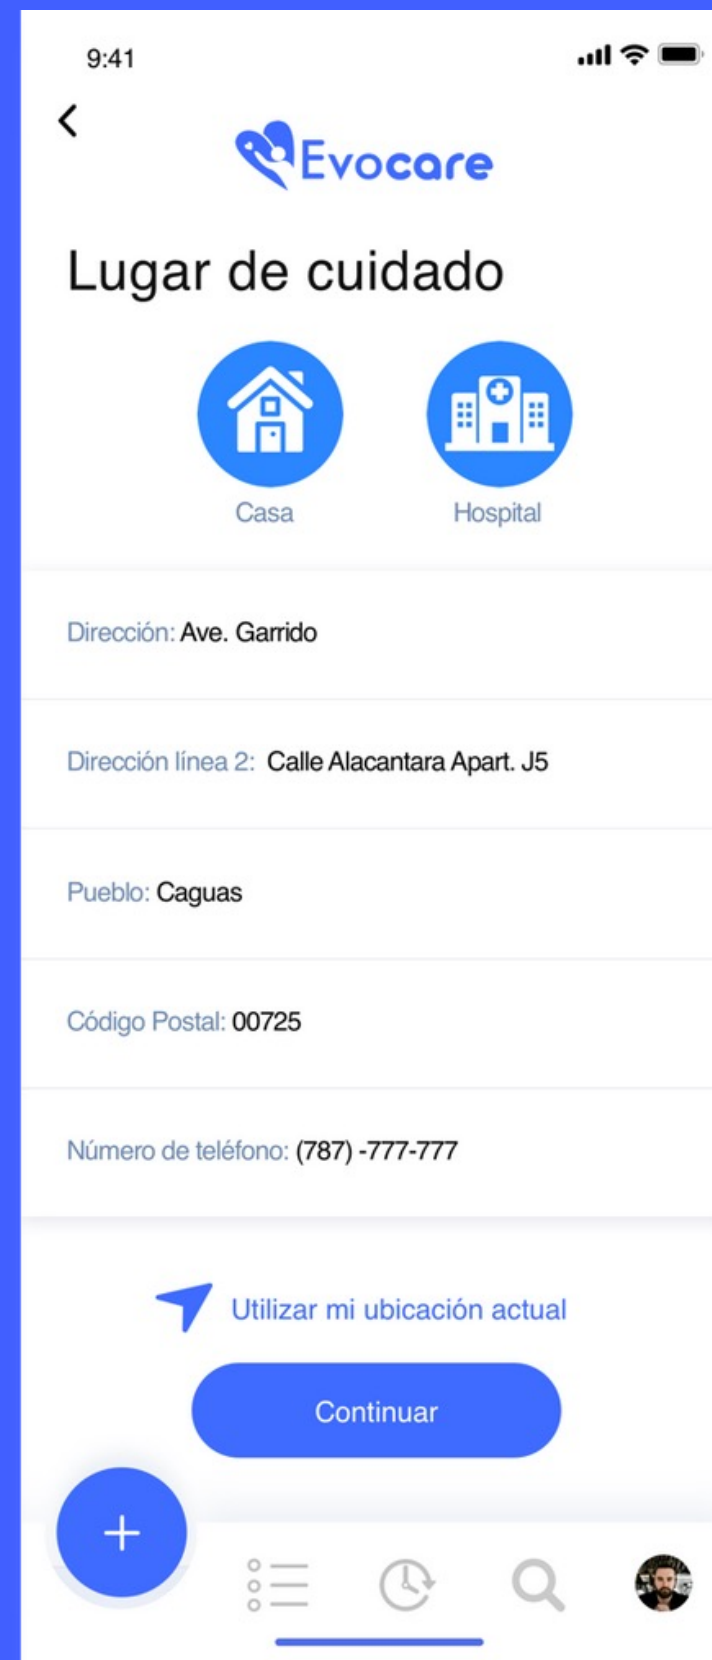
9:41

Evocare

Lugar de cuidado

Casa

Hospital

Dirección: Ave. Garrido

Dirección línea 2: Calle Alacantara Apart. J5

Pueblo: Caguas

Código Postal: 00725

Número de teléfono: (787) -777-777

Utilizar mi ubicación actual

Continuar

+